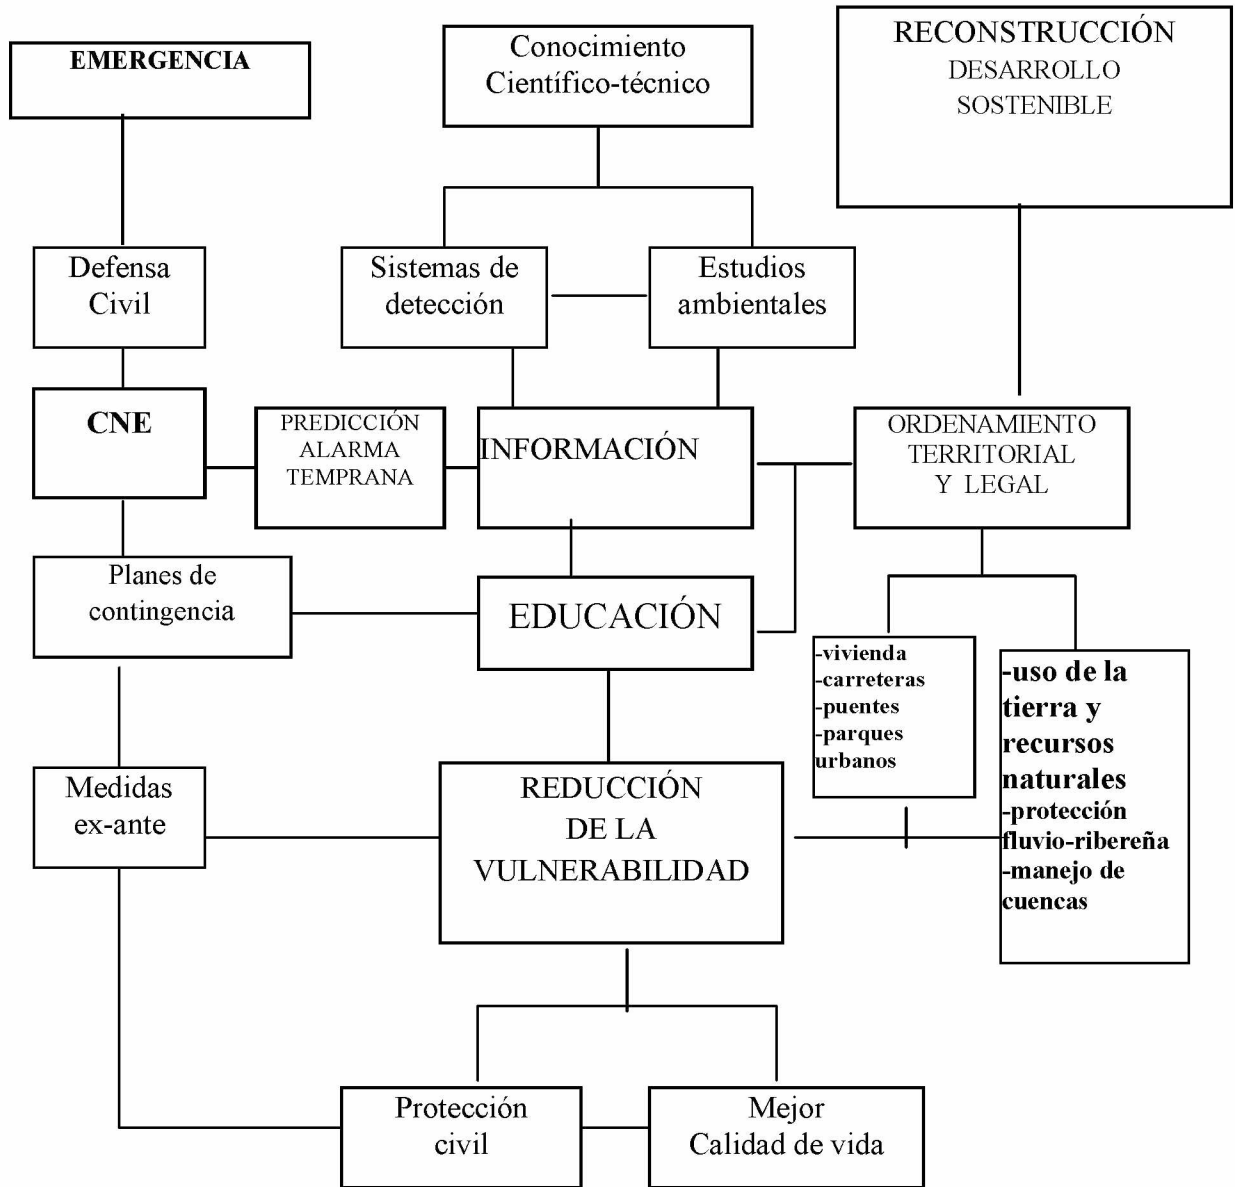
EMERGENCIA

Conocimiento Científico-técnico

RECONSTRUCCIÓN
DESARROLLO
SOSTENIBLE

Defensa Civil

Sistemas de detección

Estudios ambientales

CNE

PREDICCIÓN
ALARMA
TEMPRANA

INFORMACIÓN

ORDENAMIENTO
TERRITORIAL
Y LEGAL

Planes de contingencia

EDUCACIÓN

-vivienda
-carreteras
-puentes
-parques urbanos

-uso de la tierra y recursos naturales
-protección fluvio-ribereña
-manejo de cuencas

Medidas ex-ante

REDUCCIÓN
DE LA
VULNERABILIDAD

Protección civil

Mejor Calidad de vida